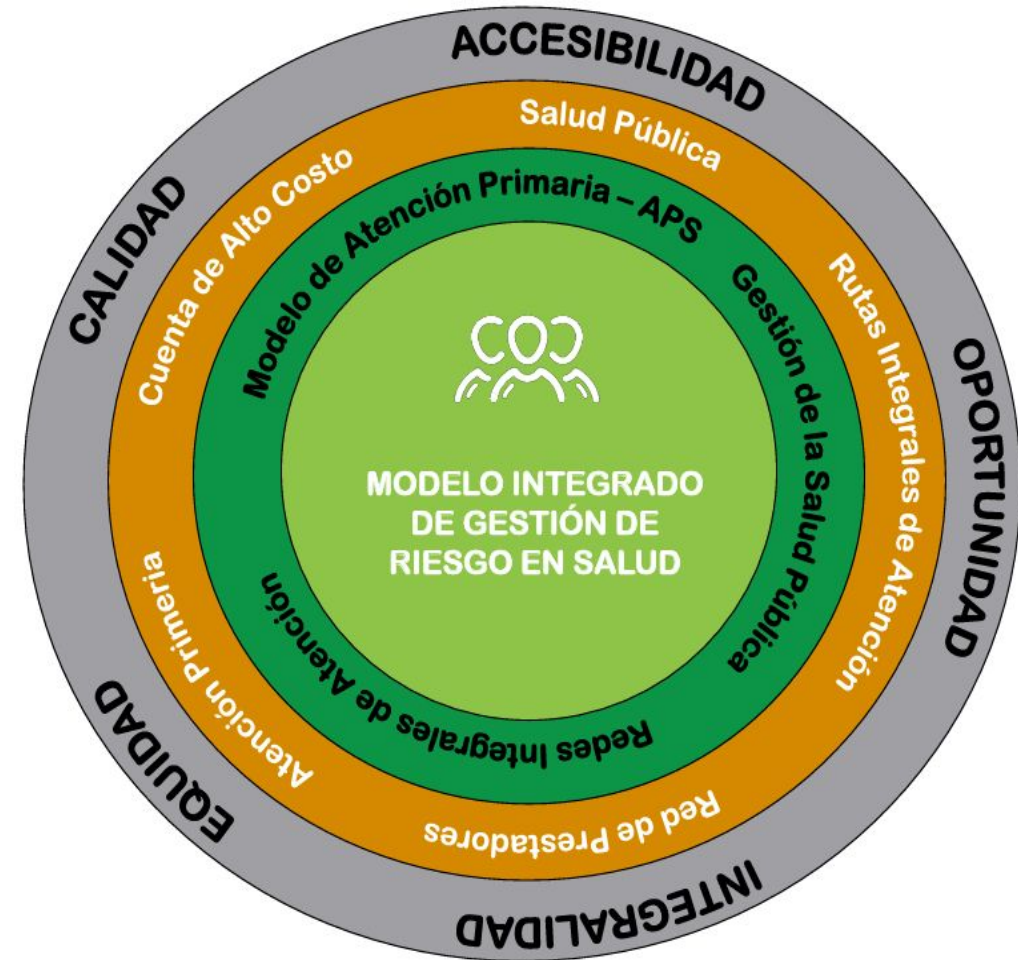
ACCESIBILIDAD

OPORTUNIDAD

INTEGRALIDAD

EQUIDAD

CALIDAD

Salud Pública

Rutas Integrales de Atención

Red de Prestadores

Atención Primaria

Cuenta de Alto Costo

Modelo de Atención Primaria – APS

Gestión de la Salud Pública

Redes Integrales de Atención

MODELO INTEGRADO DE GESTIÓN DE RIESGO EN SALUD